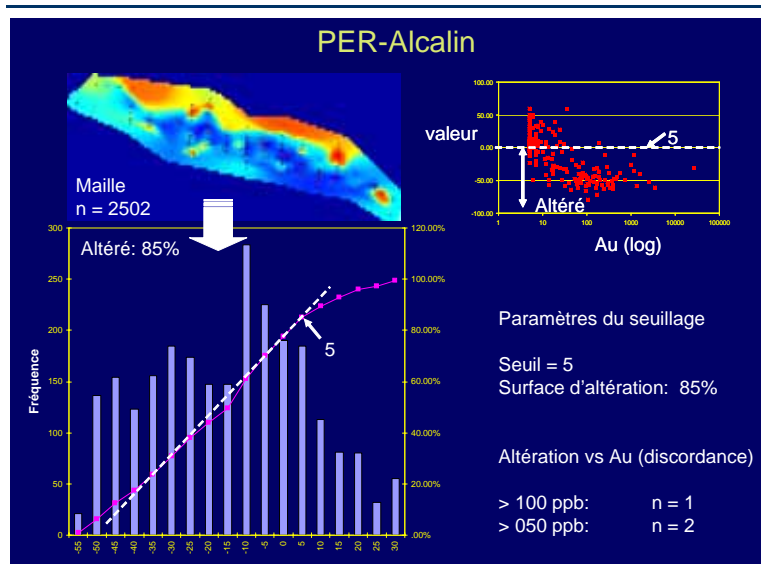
PER-Alcalin

Maille
n = 2502

100.00
50.00
0.00
-50.00
-100.00
1
10
100
1000
10000
100000

valeur
5
Altéré
Au (log)

Altéré: 85%

300
250
200
150
100
50
0
Fréquence

120.00%
100.00%
80.00%
60.00%
40.00%
20.00%
.00%

-55
-50
-45
-40
-35
-30
-25
-20
-15
-10
-5
0
5
10
15
20
25
30

5

Paramètres du seuillage

Seuil = 5
Surface d'altération: 85%

Altération vs Au (discordance)

> 100 ppb: n = 1
> 050 ppb: n = 2